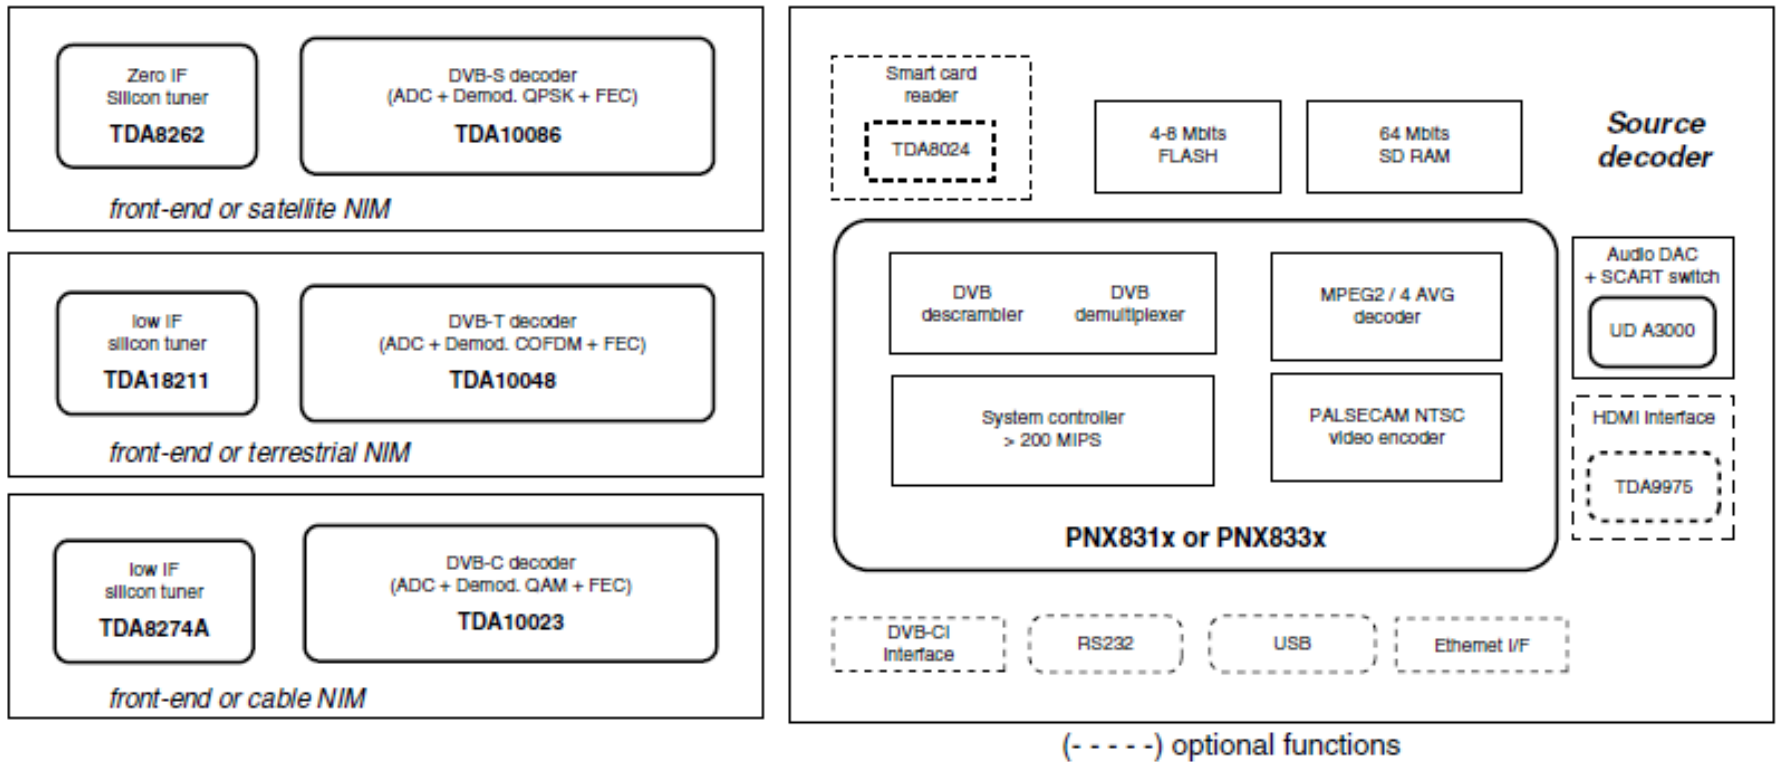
Zero IF
Silicon tuner
TDA8262

DVB-S decoder
(ADC + Demod. QPSK + FEC)
TDA10086

front-end or satellite NIM

low IF
silicon tuner
TDA18211

DVB-T decoder
(ADC + Demod. COFDM + FEC)
TDA10048

front-end or terrestrial NIM

low IF
silicon tuner
TDA8274A

DVB-C decoder
(ADC + Demod. QAM + FEC)
TDA10023

front-end or cable NIM

Smart card
reader
TDA8024

4-8 Mbits
FLASH

64 Mbits
SD RAM

Source
decoder

DVB
descrambler

DVB
demultiplexer

MPEG2 / 4 AVG
decoder

System controller
> 200 MIPS

PALSECAM NTSC
video encoder

PNX831x or PNX833x

Audio DAC
+ SCART switch
UD A3000

HDMI Interface
TDA9975

DVB-CI
Interface

RS232

USB

Ethernet I/F

(- - - - -) optional functions